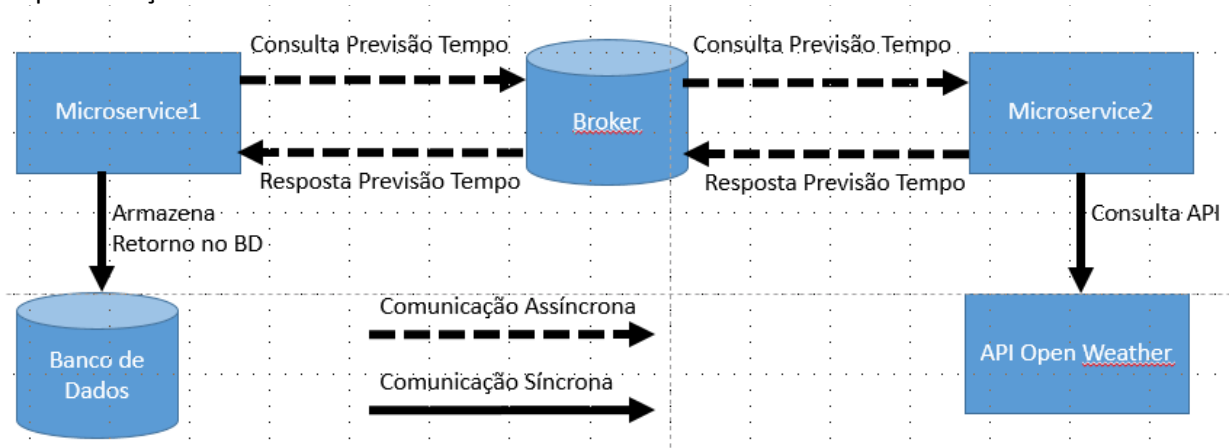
Consulta Previsão Tempo

Consulta Previsão Tempo

Microservice1

Broker

Microservice2

Resposta Previsão Tempo

Resposta Previsão Tempo

Armazena Retorno no BD

Consulta API

Comunicação Assíncrona

Banco de Dados

Comunicação Síncrona

API Open Weather